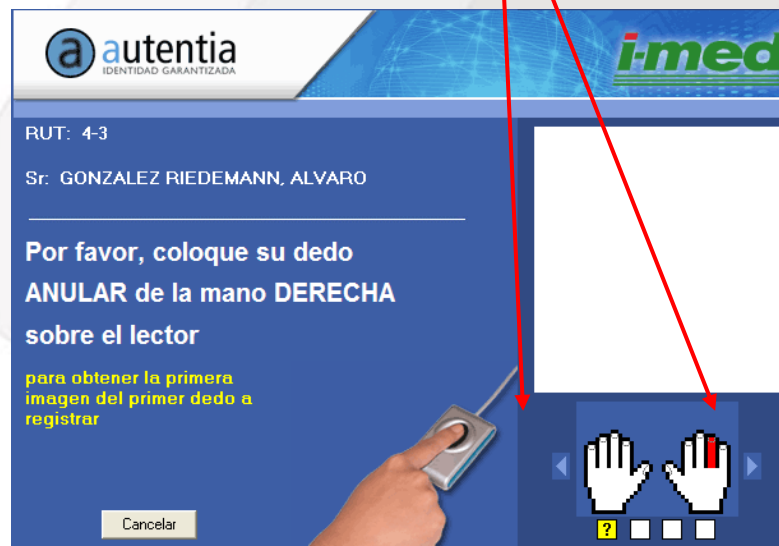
a autentia
IDENTIDAD GARANTIZADA

i-med

RUT: 4-3

Sr: GONZALEZ RIEDEMANN, ALVARO

Por favor, coloque su dedo ANULAR de la mano DERECHA sobre el lector

para obtener la primera imagen del primer dedo a registrar

Cancelar

?